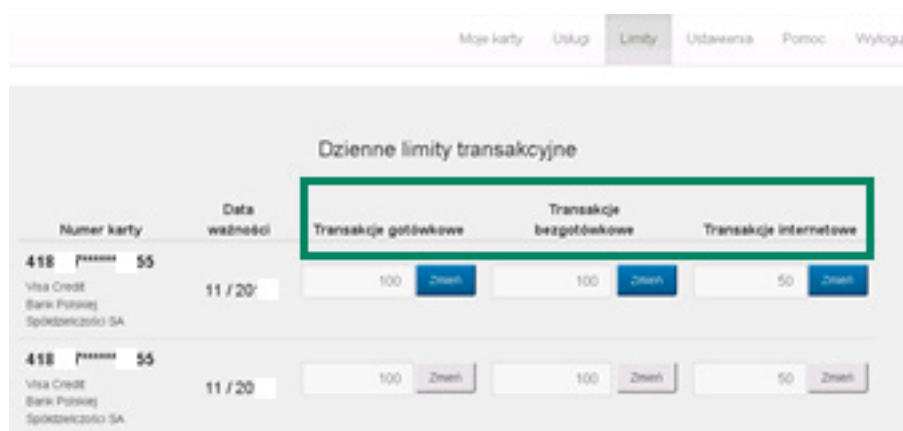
Moje karty Usługi Limity Ustawienia Pomoc Wylogu

Dzienne limity transakcyjne

| Numer karty | Data ważności | Transakcje gotówkowe | Transakcje bezgotówkowe | Transakcje internetowe |
|---|---|---|---|---|
| 418 ******* 55 Visa Credit Bank Polskiej Spółdzielczości SA | 11 / 20 | 100 Zmień | 100 Zmień | 50 Zmień |
| 418 ******* 55 Visa Credit Bank Polskiej Spółdzielczości SA | 11 / 20 | 100 Zmień | 100 Zmień | 50 Zmień |